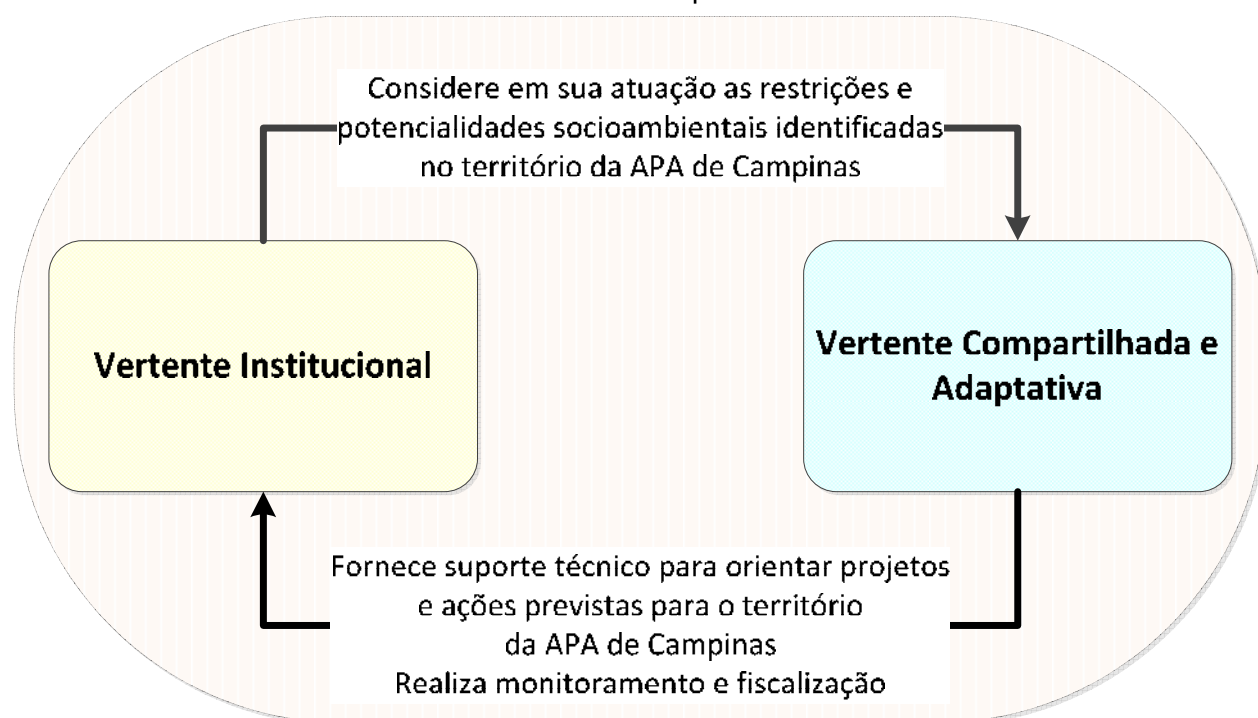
Considere em sua atuação as restrições e potencialidades socioambientais identificadas no território da APA de Campinas

Vertente Institucional

Vertente Compartilhada e Adaptativa

Fornece suporte técnico para orientar projetos e ações previstas para o território da APA de Campinas
Realiza monitoramento e fiscalização